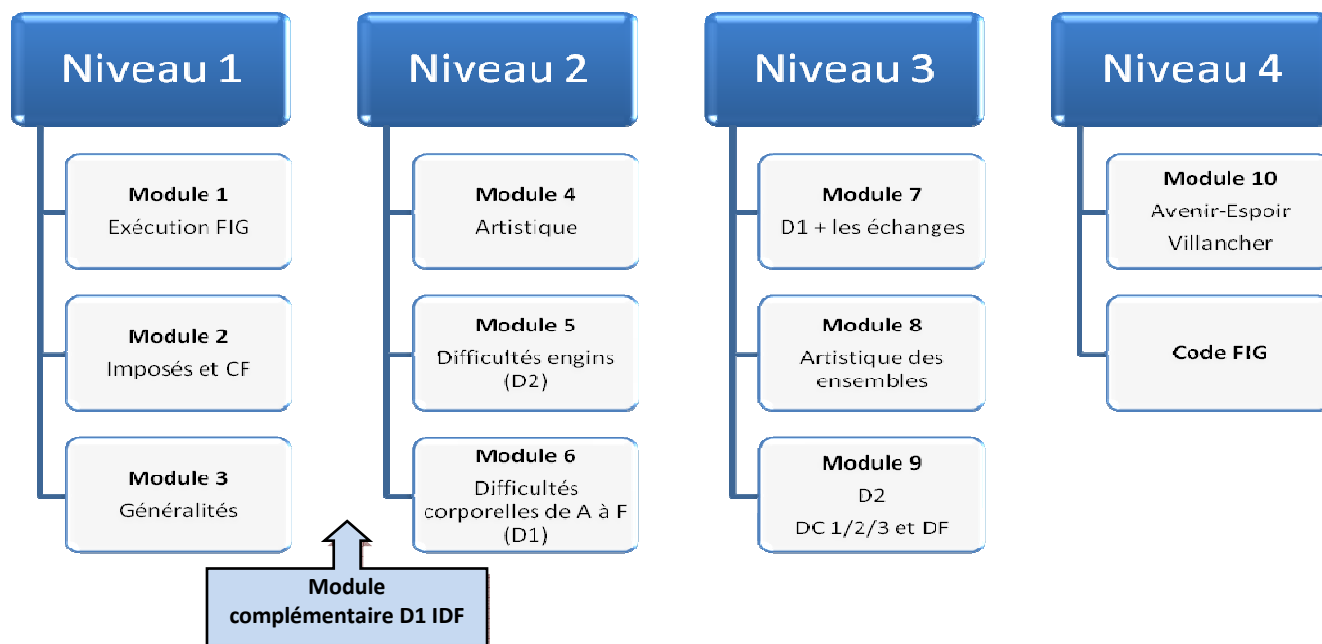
Niveau 1

Module 1
Exécution FIG

Module 2
Imposés et CF

Module 3
Généralités

Niveau 2

Module 4
Artistique

Module 5
Difficultés engins (D2)

Module 6
Difficultés corporelles de A à F (D1)

Niveau 3

Module 7
D1 + les échanges

Module 8
Artistique des ensembles

Module 9
D2
DC 1/2/3 et DF

Niveau 4

Module 10
Avenir-Espoir
Villancher

Code FIG

Module complémentaire D1 IDF